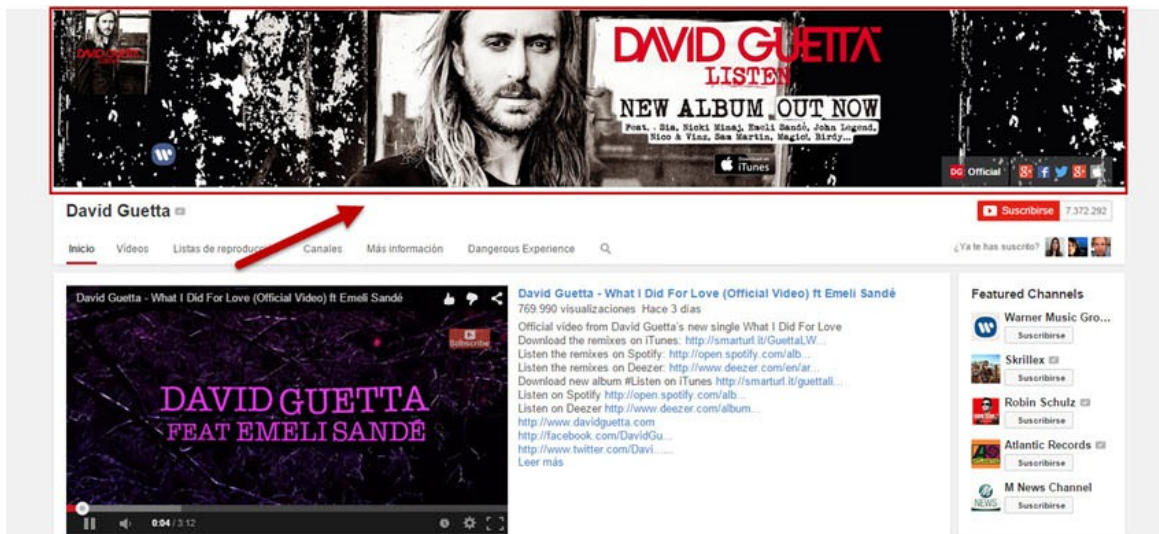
DAVID GUETTA
DAVID GUETTA
LISTEN
NEW ALBUM OUT NOW
Feat. Sia, Nicki Minaj, Emeli Sandé, John Legend, Nico & Vinz, Sam Martin, Magic!, Birdy...
iTunes
DG Official

David Guetta
Suscribirse 7.372.292
Inicio Videos Listas de reproducción Canales Más información Dangerous Experience
¿Ya te has suscrito?

David Guetta - What I Did For Love (Official Video) ft Emeli Sandé
Subscribe
DAVID GUETTA
FEAT EMELI SANDÉ
0:04 / 3:12

David Guetta - What I Did For Love (Official Video) ft Emeli Sandé
769.990 visualizaciones Hace 3 días
Official video from David Guetta's new single What I Did For Love
Download the remixes on iTunes: http://smarturl.it/GuettaLW...
Listen the remixes on Spotify: http://open.spotify.com/alb...
Listen the remixes on Deezer: http://www.deezer.com/en/ar...
Download new album #Listen on iTunes http://smarturl.it/guettali...
Listen on Spotify http://open.spotify.com/alb...
Listen on Deezer http://www.deezer.com/album...
http://www.davidguetta.com
http://facebook.com/DavidGu...
http://www.twitter.com/Davi...
Leer más

Featured Channels
Warner Music Gro...
Suscribirse
Skrillex
Suscribirse
Robin Schulz
Suscribirse
Atlantic Records
Suscribirse
M News Channel
Suscribirse